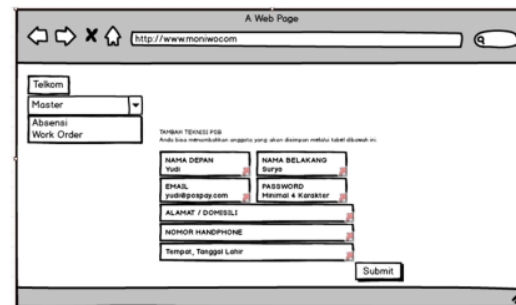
A Web Page

http://www.moniwo.com

Telkom

Master

Absensi
Work Order

TAMBAH TEKNISI PSB
Anda bisa menambahkan anggota yang akan disimpan melalui tabel dibawah ini.

NAMA DEPAN
Yudi

NAMA BELAKANG
Surya

EMAIL
yudi@pospay.com

PASSWORD
Minimal 4 Karakter

ALAMAT / DOMISILI

NOMOR HANDPHONE

Tempat, Tanggal Lahir

Submit